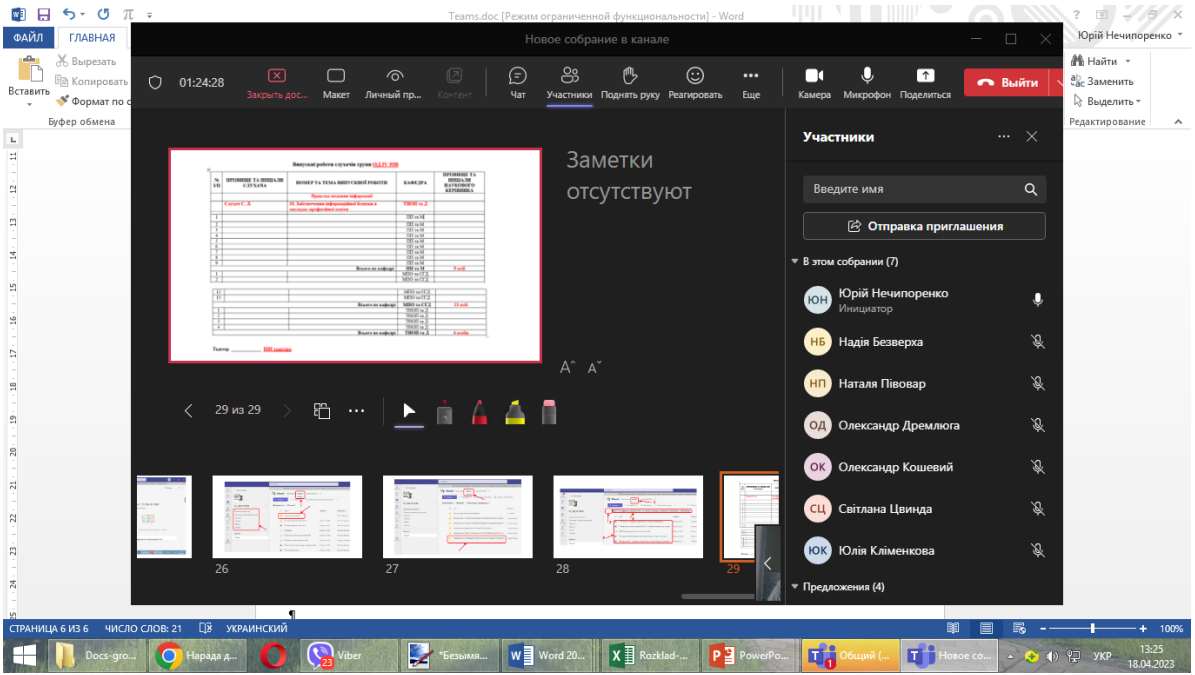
Teams.doc [Режим ограниченной функциональности] - Word

? — □ ×

ФАЙЛ ГЛАВНАЯ

Юрій Нечипоренко

Вставить

Вырезать

Копировать

Формат по о

Буфер обмена

Найти

Заменить

Выделить

Редактирование

Новое собрание в канале

01:24:28

Закрыть дос...

Макет

Личный пр...

Контент

Чат

Участники

Поднять руку

Реагировать

Еще

Камера

Микрофон

Поделиться

Выйти

Випускні роботи слухачів групи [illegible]

| № з/п | ПРІЗВИЩЕ ТА ІНІЦІАЛИ СЛУХАЧА | НОМЕР ТА ТЕМА ВИПУСКНОЇ РОБОТИ | КАФЕДРА | ПРІЗВИЩЕ ТА ІНІЦІАЛИ НАУКОВОГО КЕРІВНИКА |
|---|---|---|---|---|
| | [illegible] | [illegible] | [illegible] | |

Тьютор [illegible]

Заметки отсутствуют

29 из 29

26

27

28

29

Участники

Введите имя

Отправка приглашения

В этом собрании (7)

ЮН Юрій Нечипоренко Инициатор

НБ Надія Безверха

НП Наталя Півовар

ОД Олександр Дремлюга

ОК Олександр Кошевий

СЦ Світлана Цвинда

ЮК Юлія Кліменкова

Предложения (4)

СТРАНИЦА 6 ИЗ 6 ЧИСЛО СЛОВ: 21 УКРАИНСКИЙ

100%

Docs-gro...

Нарада д...

Viber

*Безымя...

Word 20...

Rozklad-...

PowerPo...

Общий (...

Новое со...

УКР

13:25

18.04.2023